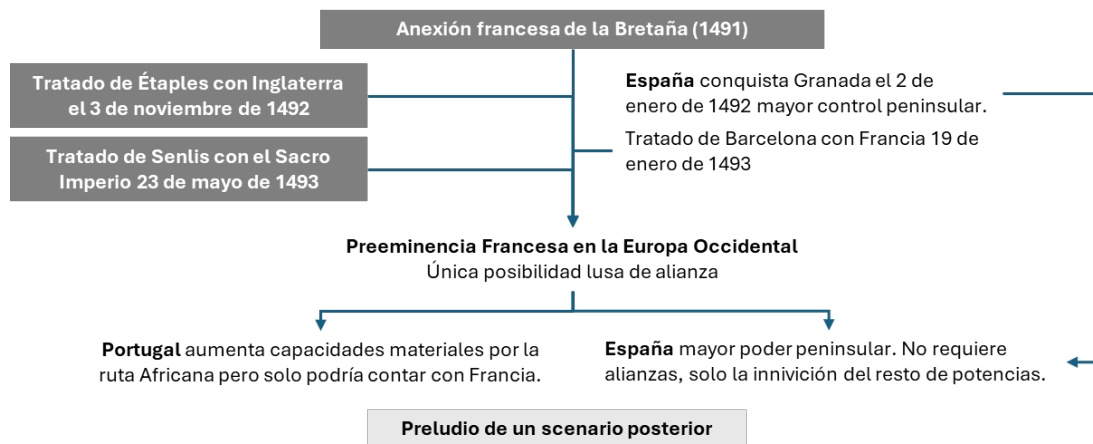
Anexión francesa de la Bretaña (1491)

Tratado de Étaples con Inglaterra el 3 de noviembre de 1492

Tratado de Senlis con el Sacro Imperio 23 de mayo de 1493

**España** conquista Granada el 2 de enero de 1492 mayor control peninsular.

Tratado de Barcelona con Francia 19 de enero de 1493

**Preeminencia Francesa en la Europa Occidental**
Única posibilidad lusa de alianza

**Portugal** aumenta capacidades materiales por la ruta Africana pero solo podría contar con Francia.

**España** mayor poder peninsular. No requiere alianzas, solo la innivición del resto de potencias.

Preludio de un scenario posterior